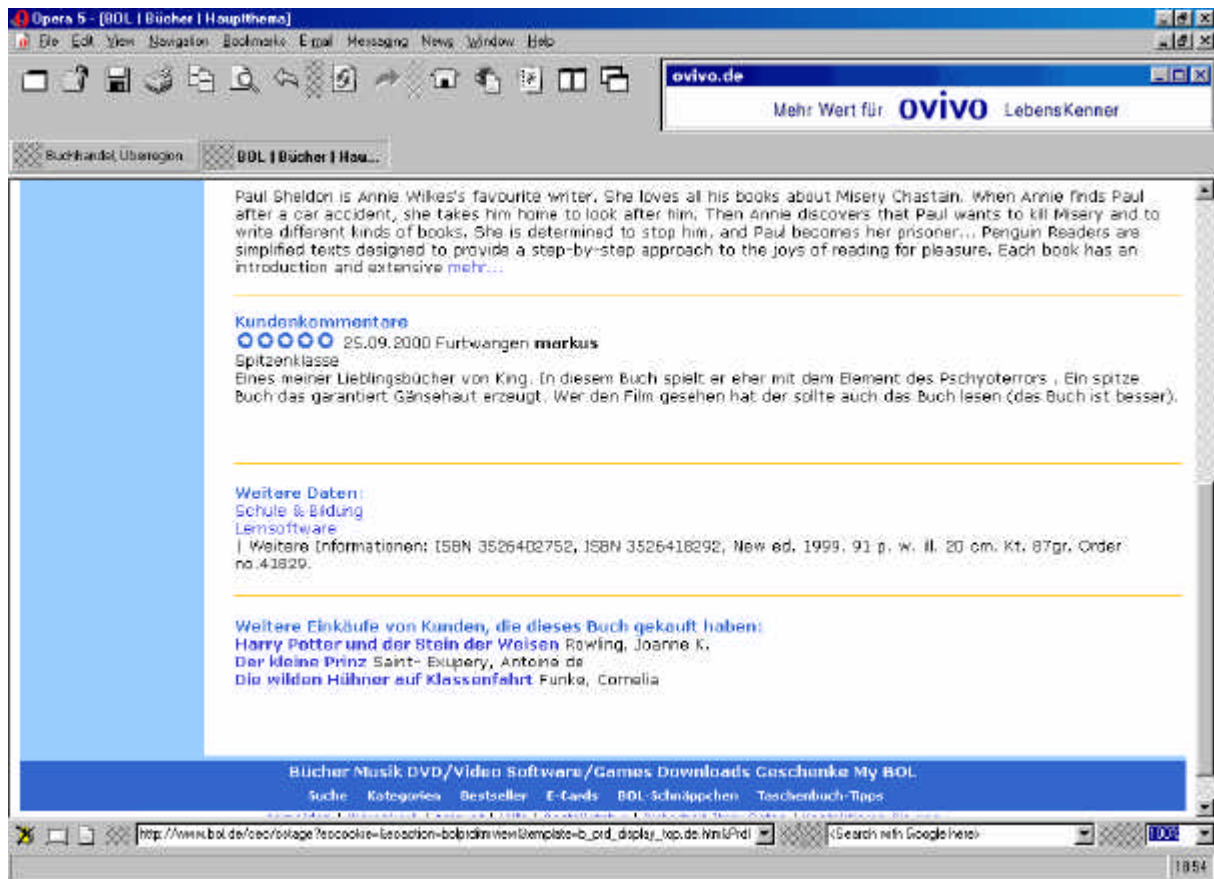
Opera 5 - [BOL | Bücher | Hauptthema]

File Edit View Navigation Bookmarks E-mail Messaging News Window Help

ovivo.de

Mehr Wert für OVIVO LebensKenner

Buchhandel, Überregion

BOL | Bücher | Hau...

Paul Sheldon is Annie Wilkes's favourite writer. She loves all his books about Misery Chastain. When Annie finds Paul after a car accident, she takes him home to look after him. Then Annie discovers that Paul wants to kill Misery and to write different kinds of books. She is determined to stop him, and Paul becomes her prisoner... Penguin Readers are simplified texts designed to provide a step-by-step approach to the joys of reading for pleasure. Each book has an introduction and extensive mehr...

Kundenkommentare
25.09.2000 Furtwangen markus
Spitzenklasse
Eines meiner Lieblingsbücher von King. In diesem Buch spielt er eher mit dem Element des Pschyoterrors . Ein spitze Buch das garantiert Gänsehaut erzeugt. Wer den Film gesehen hat der sollte auch das Buch lesen (das Buch ist besser).

Weitere Daten:
Schule & Bildung
Lernsoftware
| Weitere Informationen: ISBN 3526402752, ISBN 3526418292, New ed. 1999. 91 p. w. ill. 20 cm. Kt. 87gr. Order no.41829.

Weitere Einkäufe von Kunden, die dieses Buch gekauft haben:
Harry Potter und der Stein der Weisen Rowling, Joanne K.
Der kleine Prinz Saint- Exupery, Antoine de
Die wilden Hühner auf Klassenfahrt Funke, Cornelia

Bücher Musik DVD/Video Software/Games Downloads Geschenke My BOL
Suche Kategorien Bestseller E-Cards BOL-Schnäppchen Taschenbuch-Tipps

http://www.bol.de/cec/cstage?eccookie=&ecaction=bolprdmview&template=b_prd_display_top.de.html&Prd

<Search with Google here>

1854